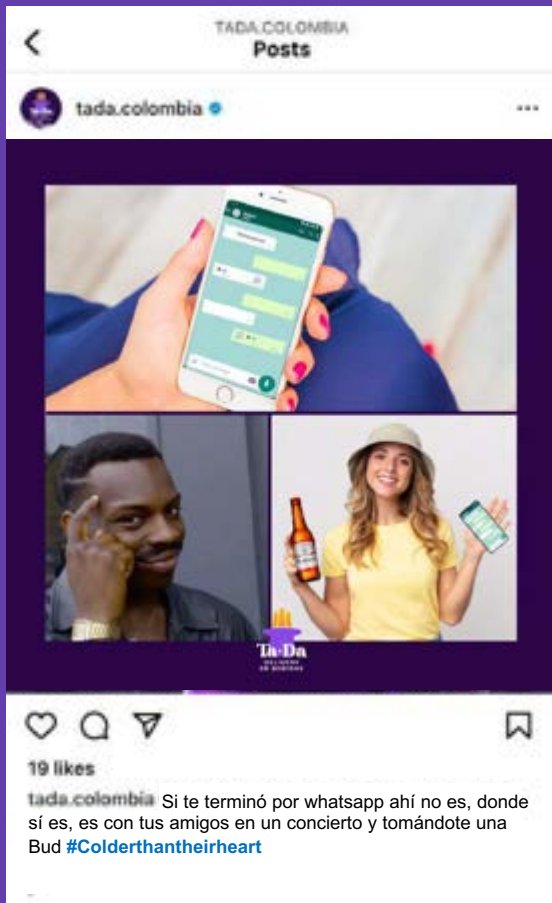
TADA.COLOMBIA
Posts

tada.colombia

Ta-Da
DELIVERY DE BEBIDAS

19 likes

tada.colombia Si te terminó por whatsapp ahí no es, donde sí es, es con tus amigos en un concierto y tomándote una Bud #Colderthantheirheart